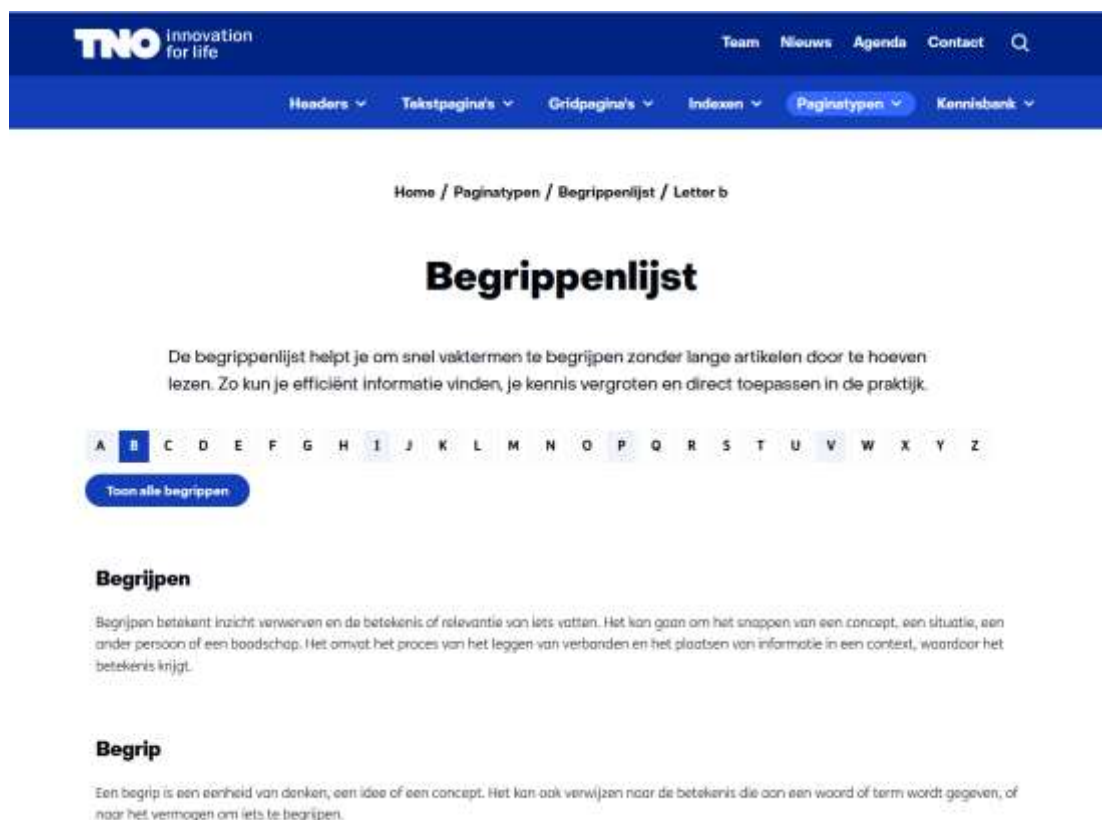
TNO innovation for life

Team Nieuws Agenda Contact

Headers ⌄ Tekstpagina's ⌄ Gridpagina's ⌄ Indexen ⌄ Paginatypen ⌄ Kennisbank ⌄

Home / Paginatypen / Begrippenlijst / Letter b

Begrippenlijst

De begrippenlijst helpt je om snel vaktermen te begrijpen zonder lange artikelen door te hoeven lezen. Zo kun je efficiënt informatie vinden, je kennis vergroten en direct toepassen in de praktijk.

A B C D E F G H I J K L M N O P Q R S T U V W X Y Z

Toon alle begrippen

Begrijpen

Begrijpen betekent inzicht verwerven en de betekenis of relevantie van iets vatten. Het kan gaan om het snappen van een concept, een situatie, een ander persoon of een boodschap. Het omvat het proces van het leggen van verbanden en het plaatsen van informatie in een context, waardoor het betekenis krijgt.

Begrip

Een begrip is een eenheid van denken, een idee of een concept. Het kan ook verwijzen naar de betekenis die aan een woord of term wordt gegeven, of naar het vermogen om iets te begrijpen.